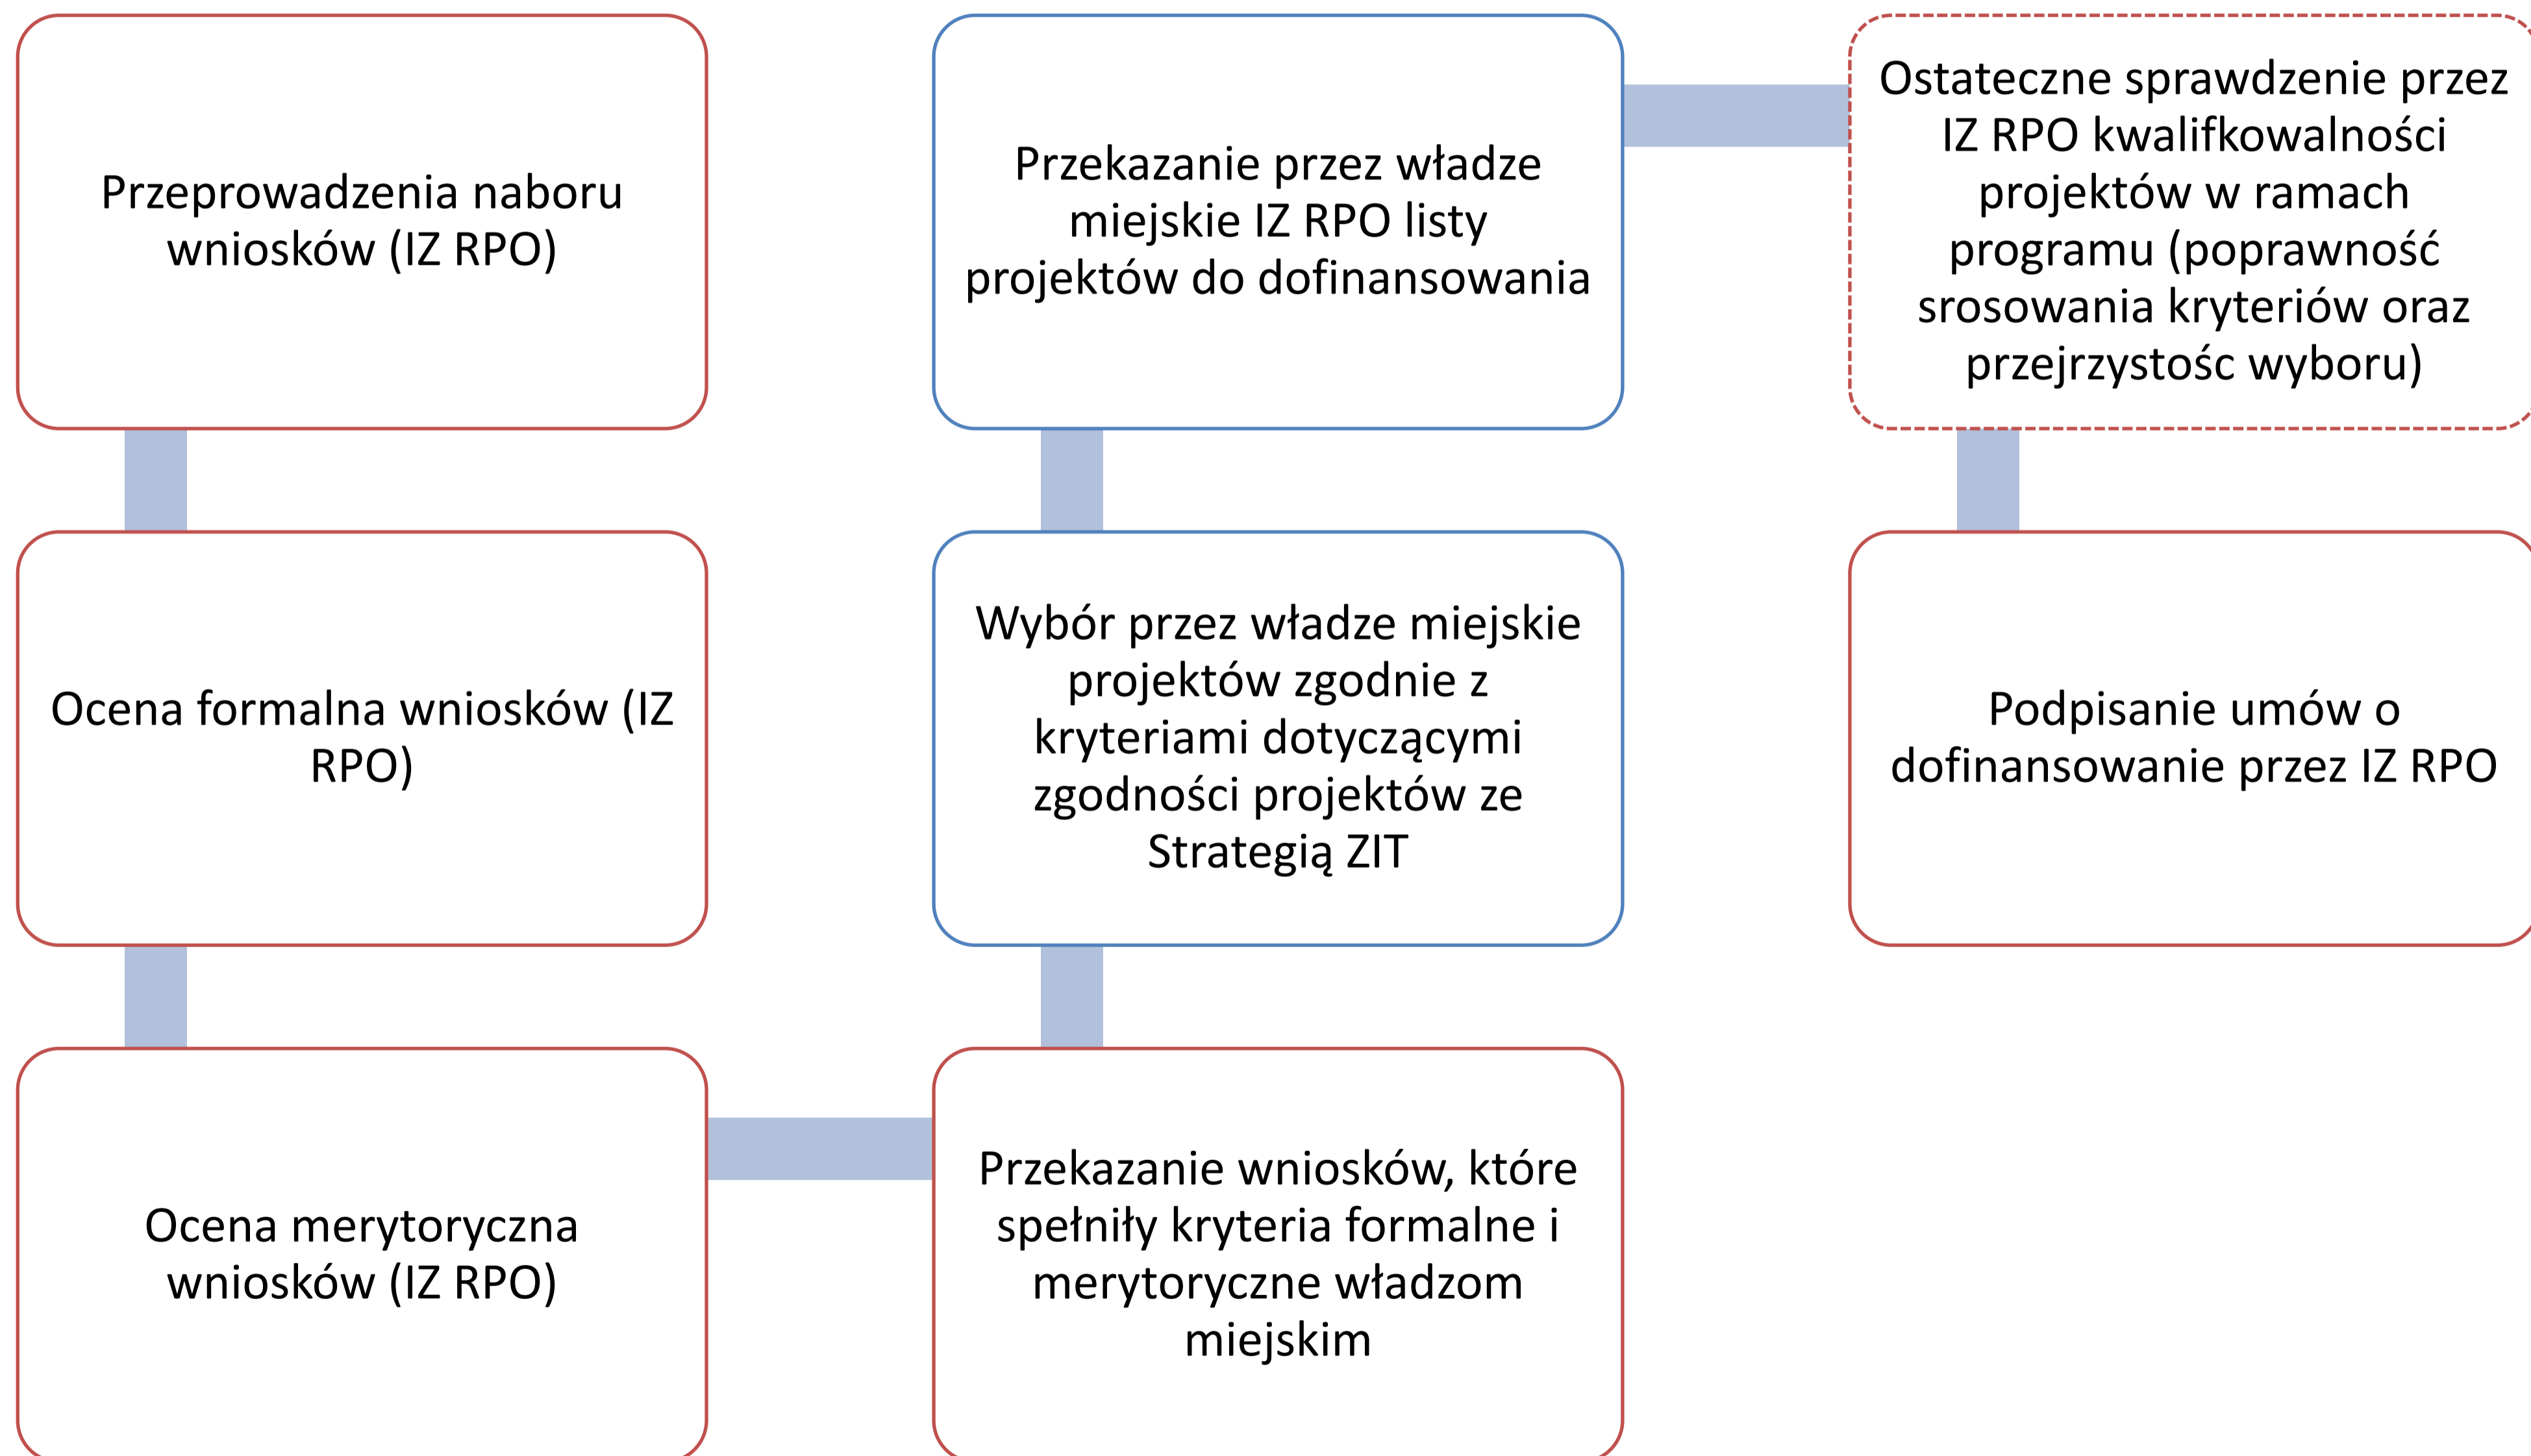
Przeprowadzenia naboru wniosków (IZ RPO)

Ocena formalna wniosków (IZ RPO)

Ocena merytoryczna wniosków (IZ RPO)

Przekazanie wniosków, które spełniły kryteria formalne i merytoryczne władzom miejskim

Wybór przez władze miejskie projektów zgodnie z kryteriami dotyczącymi zgodności projektów ze Strategią ZIT

Przekazanie przez władze miejskie IZ RPO listy projektów do dofinansowania

Ostateczne sprawdzenie przez IZ RPO kwalifkowalności projektów w ramach programu (poprawność srosowania kryteriów oraz przejrzystośc wyboru)

Podpisanie umów o dofinansowanie przez IZ RPO